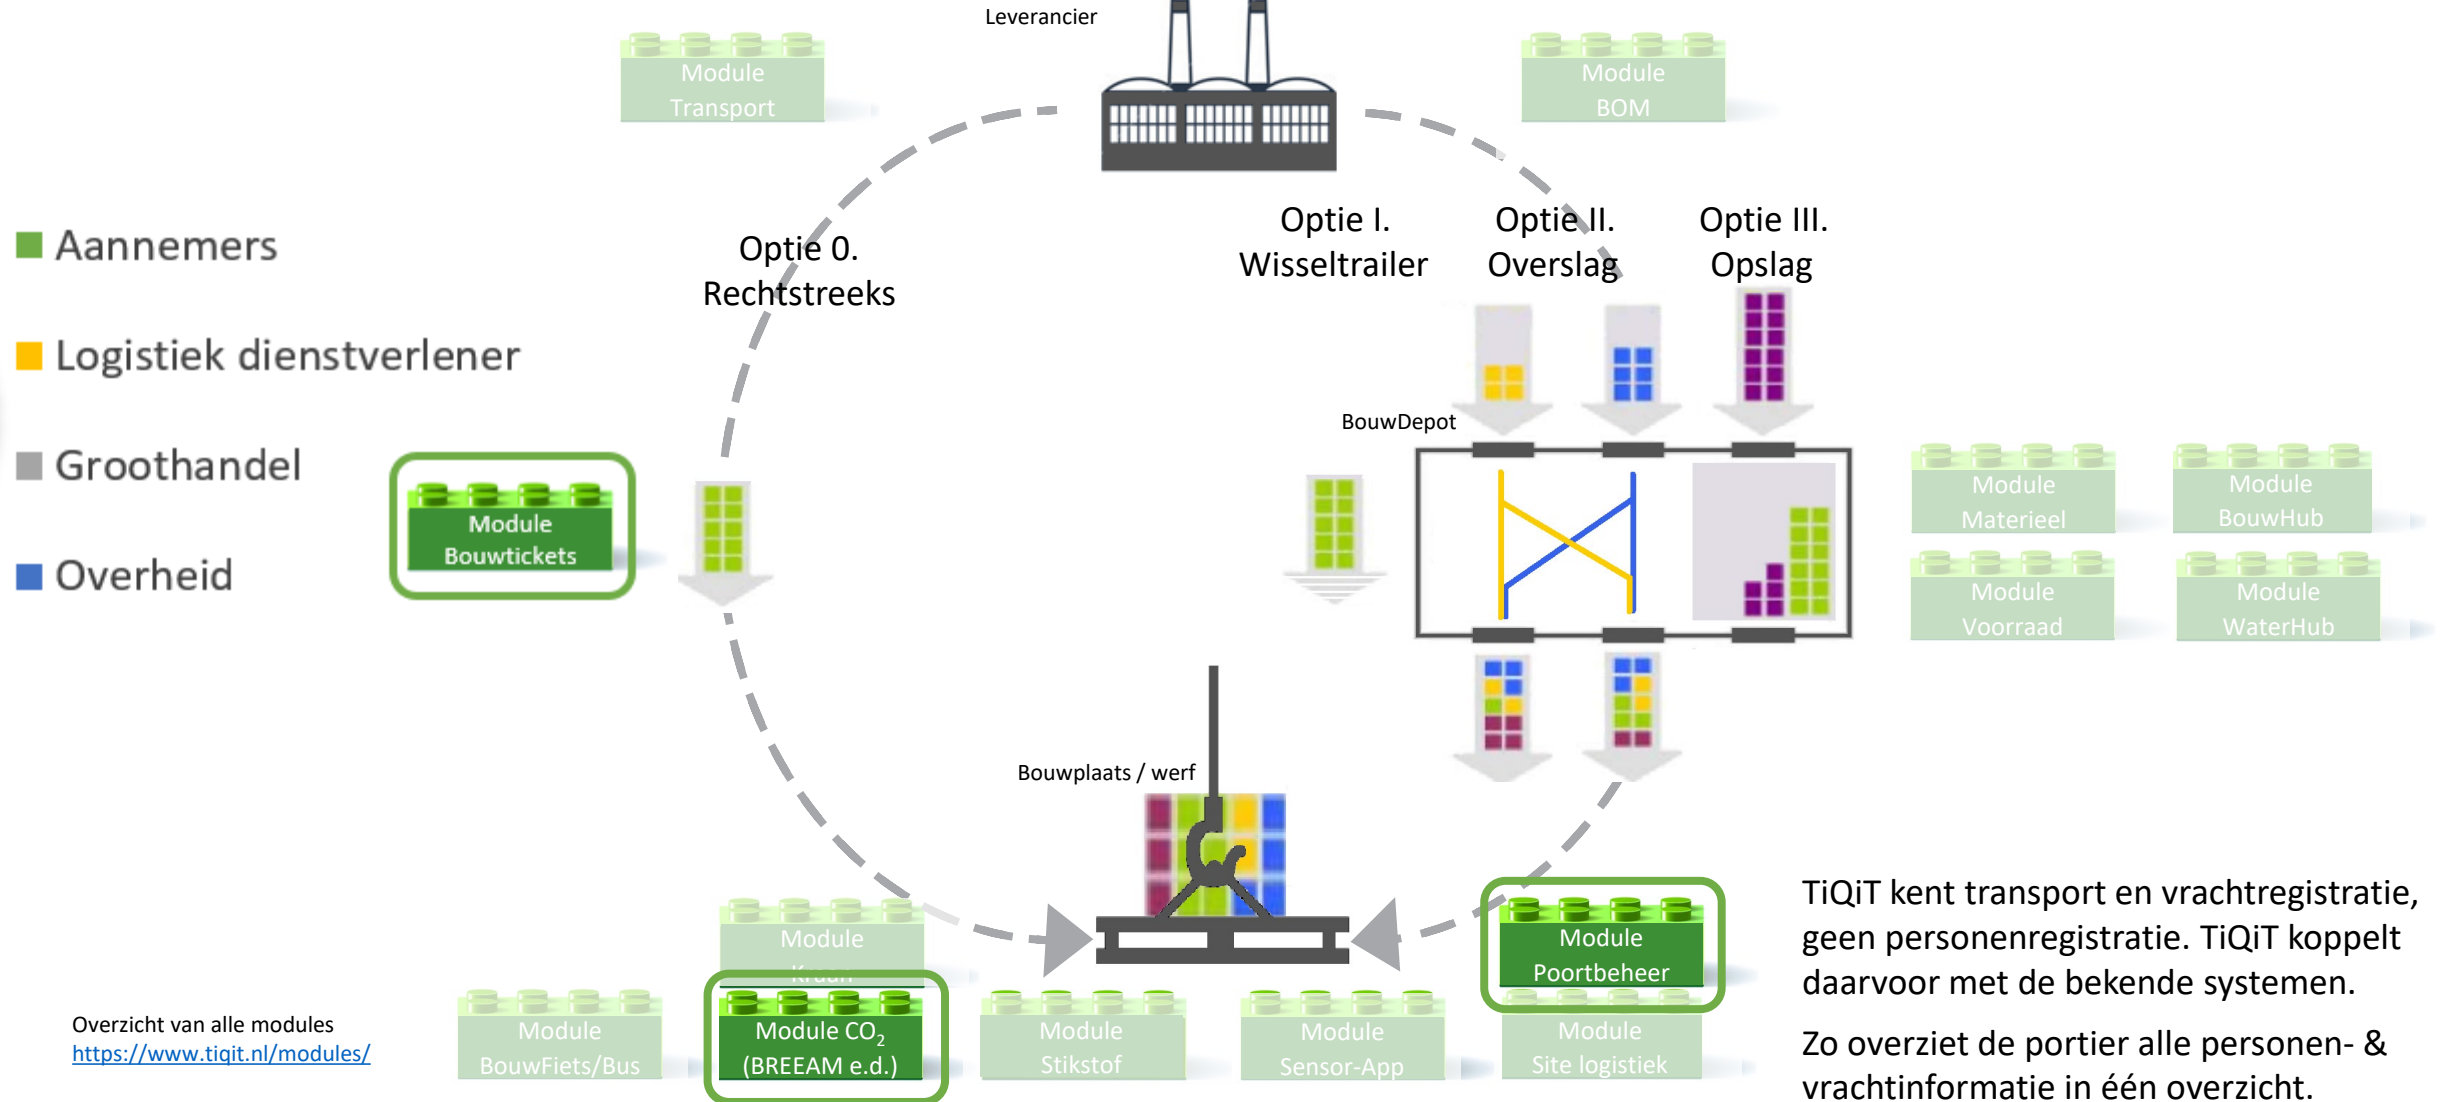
Leverancier

Module Transport

Module BOM

Aannemers

Logistiek dienstverlener

Groothandel

Overheid

Optie 0. Rechtstreeks

Optie I. Wisseltrailer

Optie II. Overslag

Optie III. Opslag

BouwDepot

Module Bouwtickets

Module Materieel

Module BouwHub

Module Voorraad

Module WaterHub

Bouwplaats / werf

Module Kraan

Module Poortbeheer

Overzicht van alle modules
https://www.tiqit.nl/modules/

Module BouwFiets/Bus

Module $CO_2$ (BREEAM e.d.)

Module Stikstof

Module Sensor-App

Module Site logistiek

TiQiT kent transport en vrachtregistratie, geen personenregistratie. TiQiT koppelt daarvoor met de bekende systemen.

Zo overziet de portier alle personen- & vrachtinformatie in één overzicht.